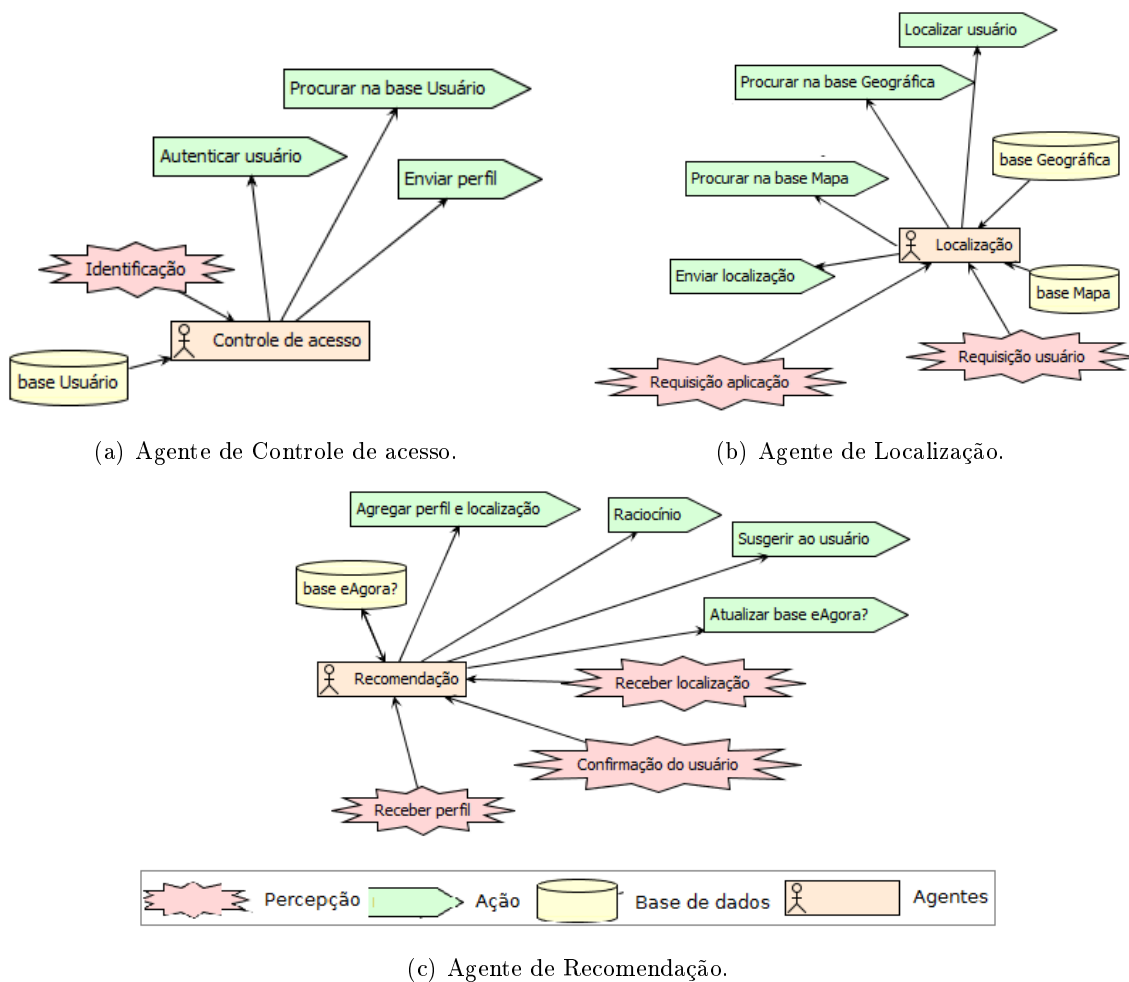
Procurar na base Usuário

Autenticar usuário

Enviar perfil

Identificação

Controle de acesso

base Usuário

(a) Agente de Controle de acesso.

Localizar usuário

Procurar na base Geográfica

base Geográfica

Procurar na base Mapa

Localização

Enviar localização

base Mapa

Requisição usuário

Requisição aplicação

(b) Agente de Localização.

Agregar perfil e localização

Raciocínio

Susgerir ao usuário

base eAgora?

Atualizar base eAgora?

Recomendação

Receber localização

Confirmação do usuário

Receber perfil

Percepção Ação Base de dados Agentes

(c) Agente de Recomendação.